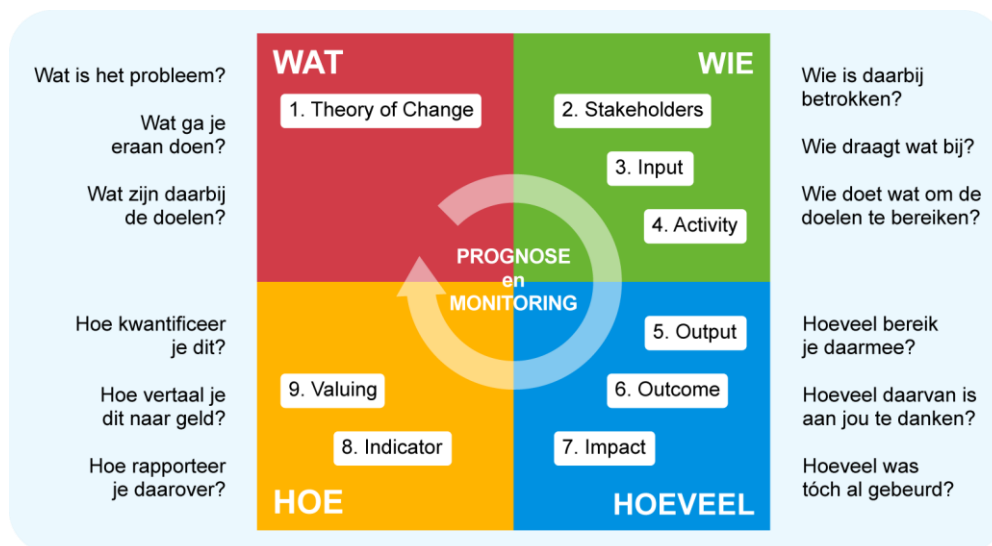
Wat is het probleem?

Wat ga je eraan doen?

Wat zijn daarbij de doelen?

WAT

1. Theory of Change

WIE

2. Stakeholders

3. Input

4. Activity

Wie is daarbij betrokken?

Wie draagt wat bij?

Wie doet wat om de doelen te bereiken?

PROGNOSE en MONITORING

Hoe kwantificeer je dit?

Hoe vertaal je dit naar geld?

Hoe rapporteer je daarover?

9. Valuing

8. Indicator

HOE

5. Output

6. Outcome

7. Impact

HOEVEEL

Hoeveel bereik je daarmee?

Hoeveel daarvan is aan jou te danken?

Hoeveel was tóch al gebeurd?